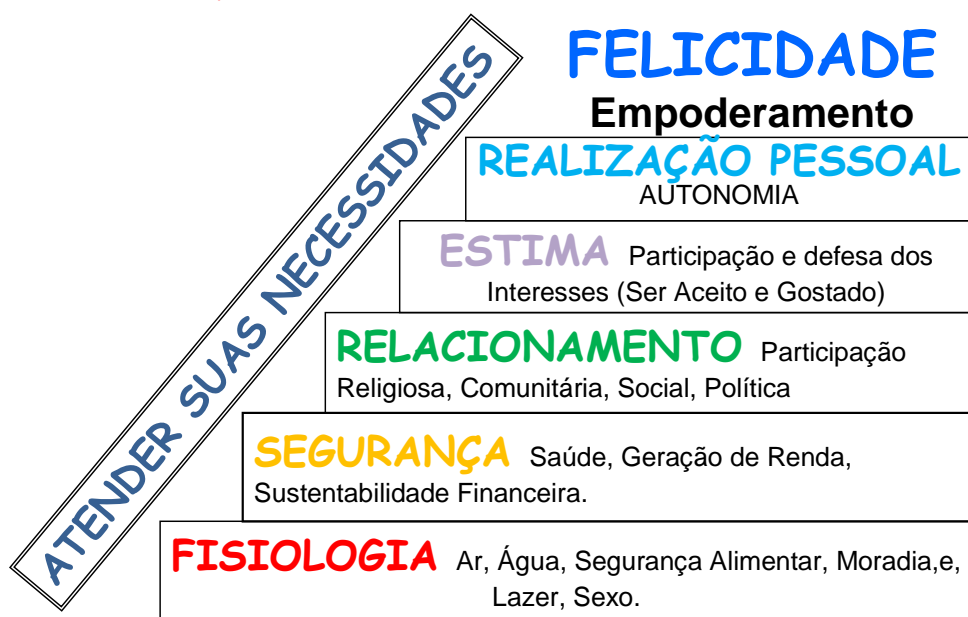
ATENDER SUAS NECESSIDADES

FELICIDADE
Empoderamento

REALIZAÇÃO PESSOAL
AUTONOMIA

ESTIMA Participação e defesa dos Interesses (Ser Aceito e Gostado)

RELACIONAMENTO Participação Religiosa, Comunitária, Social, Política

SEGURANÇA Saúde, Geração de Renda, Sustentabilidade Financeira.

FISIOLOGIA Ar, Água, Segurança Alimentar, Moradia,e, Lazer, Sexo.